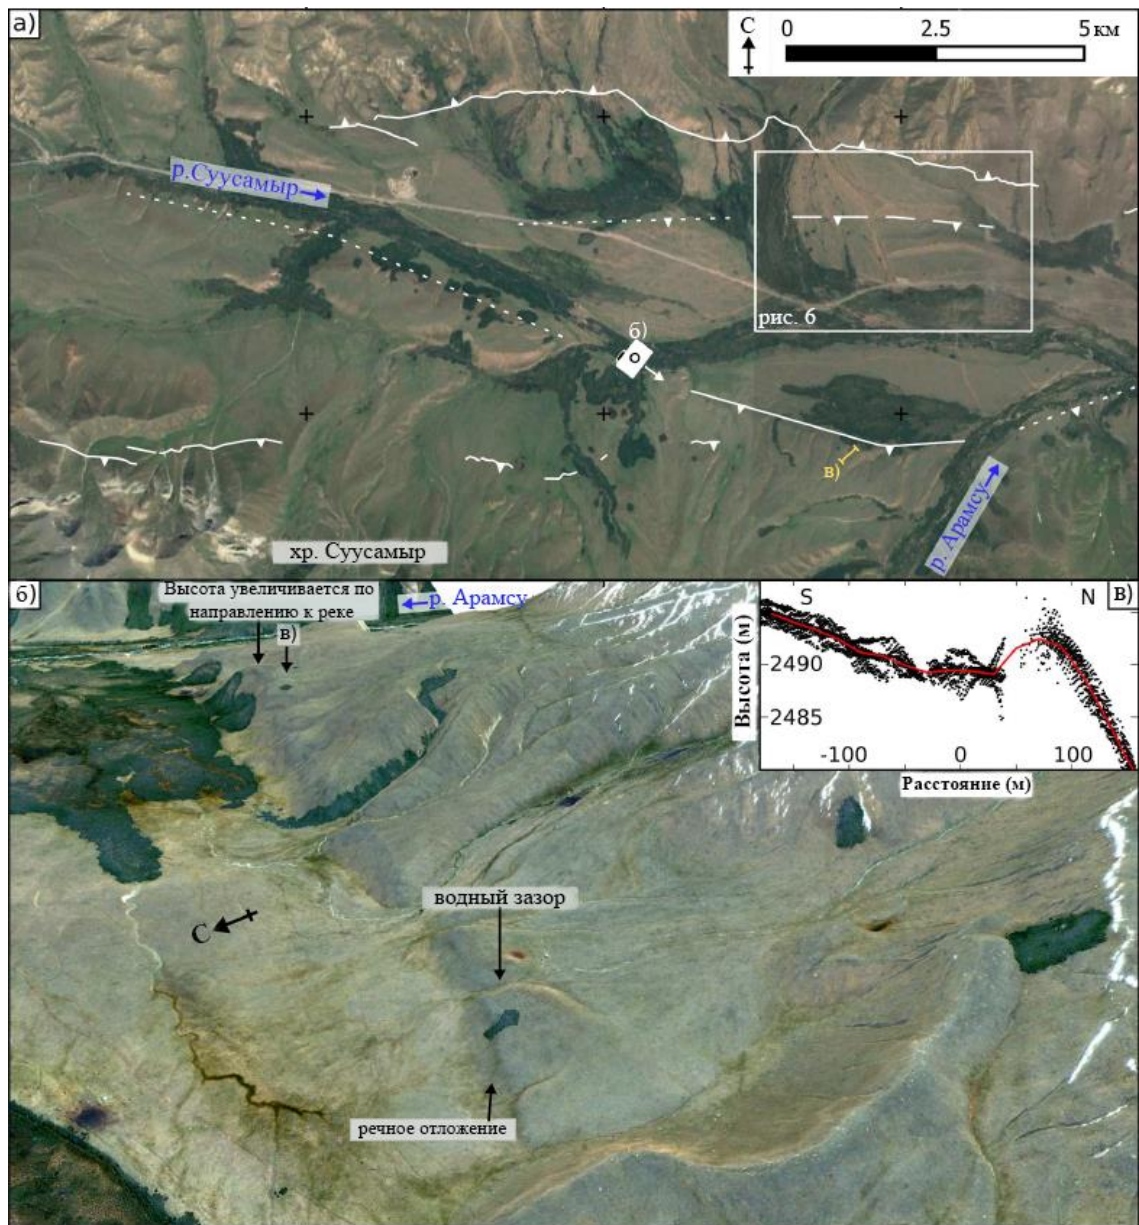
а)

С

0 2.5 5 км

р.Суусамыр

рис. 6

б)

в)

р. Арамсу

хр. Суусамыр

б)

Высота увеличивается по направлению к реке

в)

р. Арамсу

S

N

в)

2490

2485

Высота (м)

-100

0

100

Расстояние (м)

С

водный зазор

речное отложение